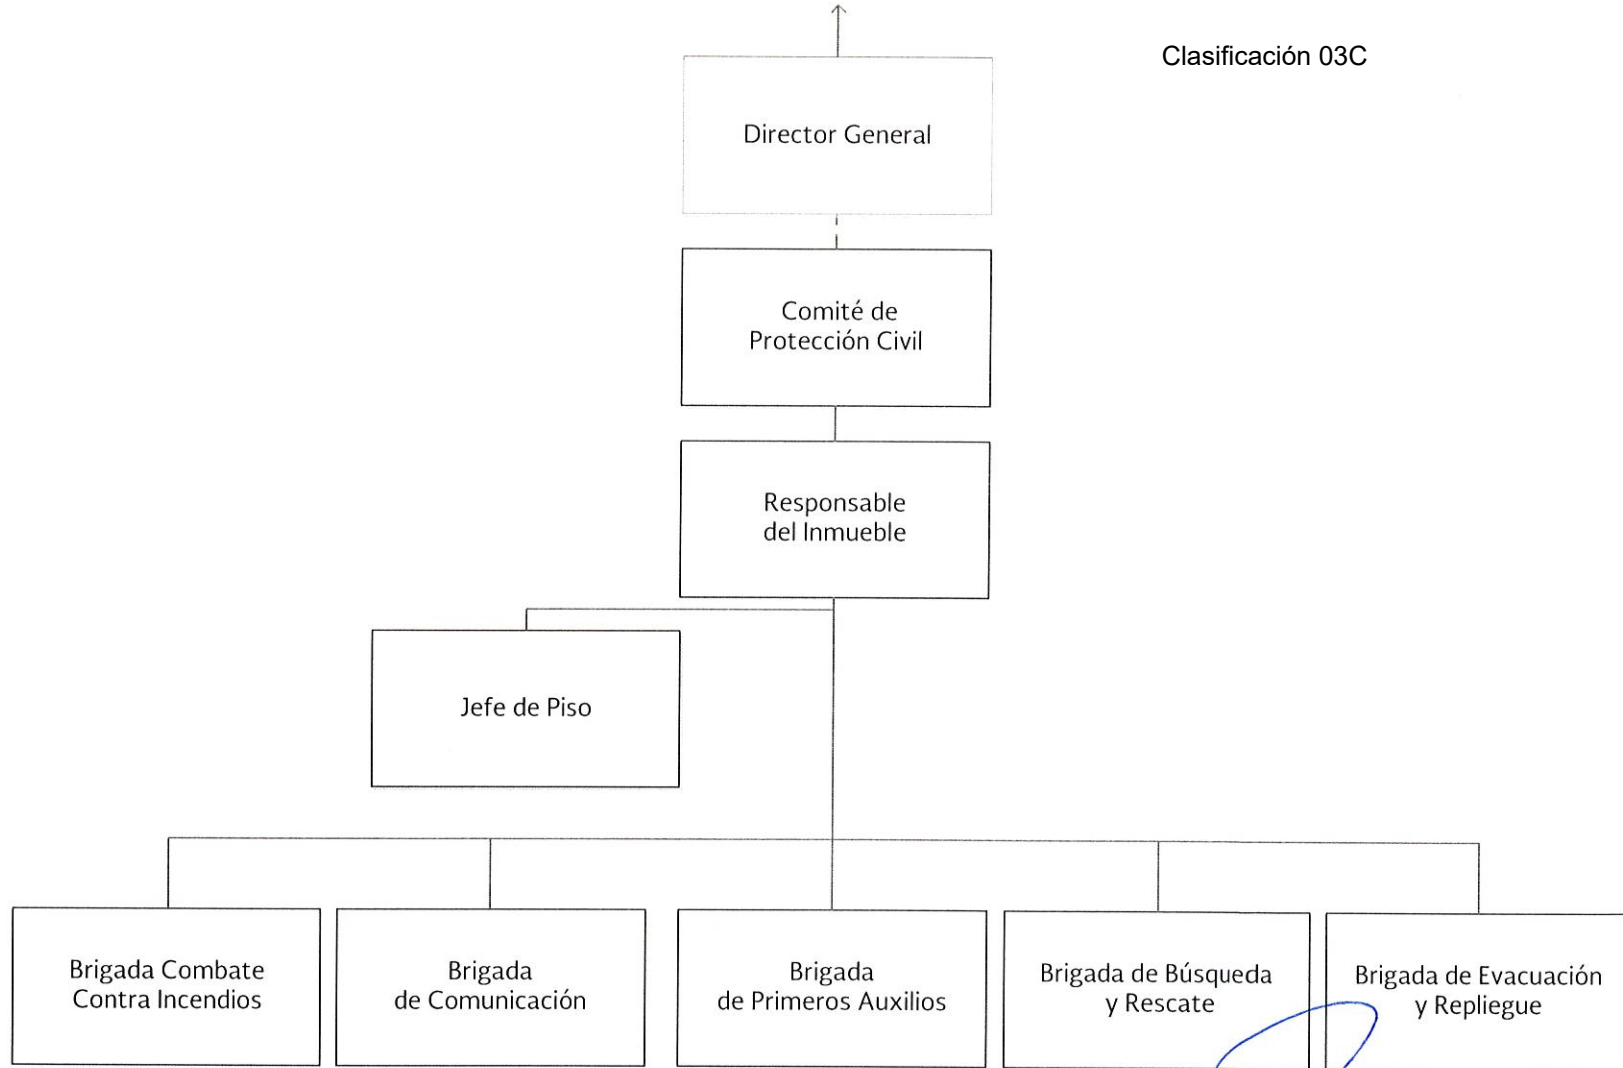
Clasificación 03C

Director General

Comité de Protección Civil

Responsable del Inmueble

Jefe de Piso

Brigada Combate Contra Incendios

Brigada de Comunicación

Brigada de Primeros Auxilios

Brigada de Búsqueda y Rescate

Brigada de Evacuación y Repliegue